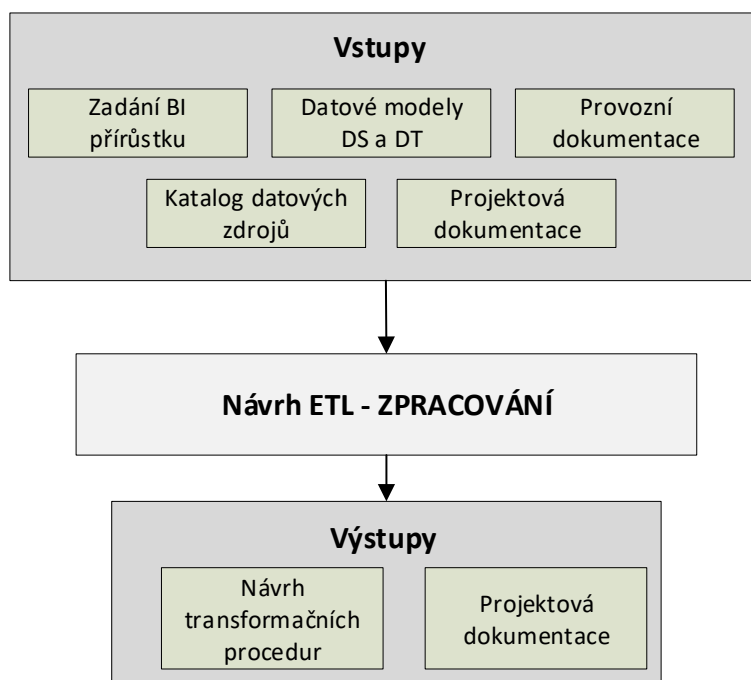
Vstupy

Zadání BI přírůstku

Datové modely DS a DT

Provozní dokumentace

Katalog datových zdrojů

Projektová dokumentace

Návrh ETL - ZPRACOVÁNÍ

Výstupy

Návrh transformačních procedur

Projektová dokumentace